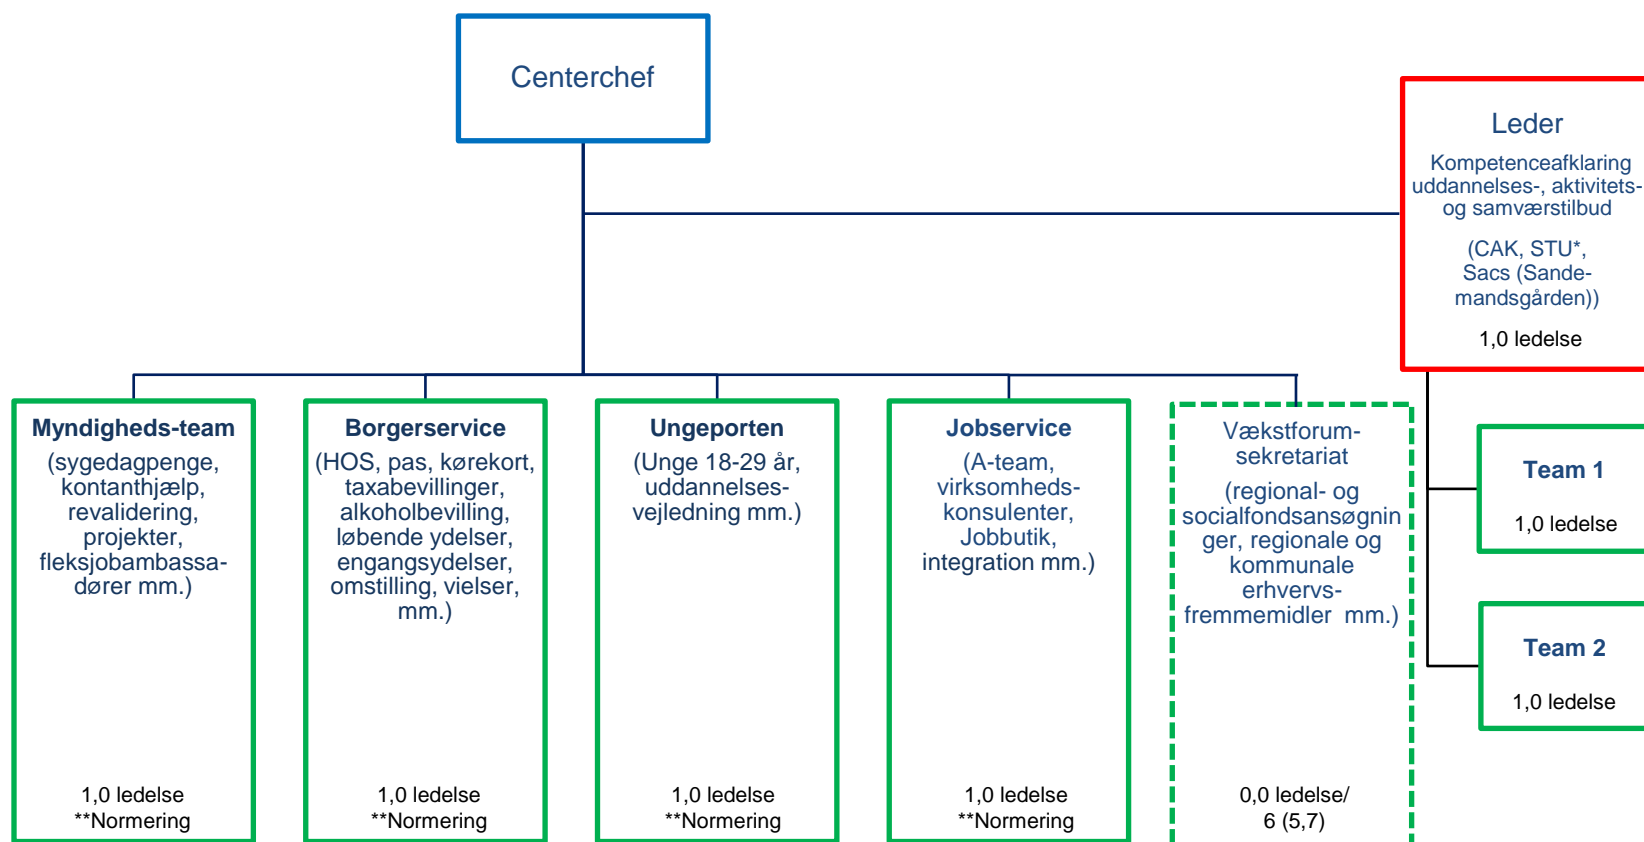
Centerchef

Leder

Kompetenceafklaring uddannelses-, aktivitets- og samværstilbud

(CAK, STU*, Sacs (Sandemandsgården))

1,0 ledelse

Myndigheds-team

(sygedagpenge, kontanthjælp, revalidering, projekter, fleksjobambassadører mm.)

1,0 ledelse
**Normering

Borgerservice

(HOS, pas, kørekort, taxabevillinger, alkoholbevilling, løbende ydelser, engangsydelser, omstilling, vielser, mm.)

1,0 ledelse
**Normering

Ungeporten

(Unge 18-29 år, uddannelsesvejledning mm.)

1,0 ledelse
**Normering

Jobservice

(A-team, virksomhedskonsulenter, Jobbutik, integration mm.)

1,0 ledelse
**Normering

Vækstforum-sekretariat

(regional- og socialfondsansøgninger, regionale og kommunale erhvervsfremmemidler mm.)

0,0 ledelse/
6 (5,7)

Team 1

1,0 ledelse

Team 2

1,0 ledelse